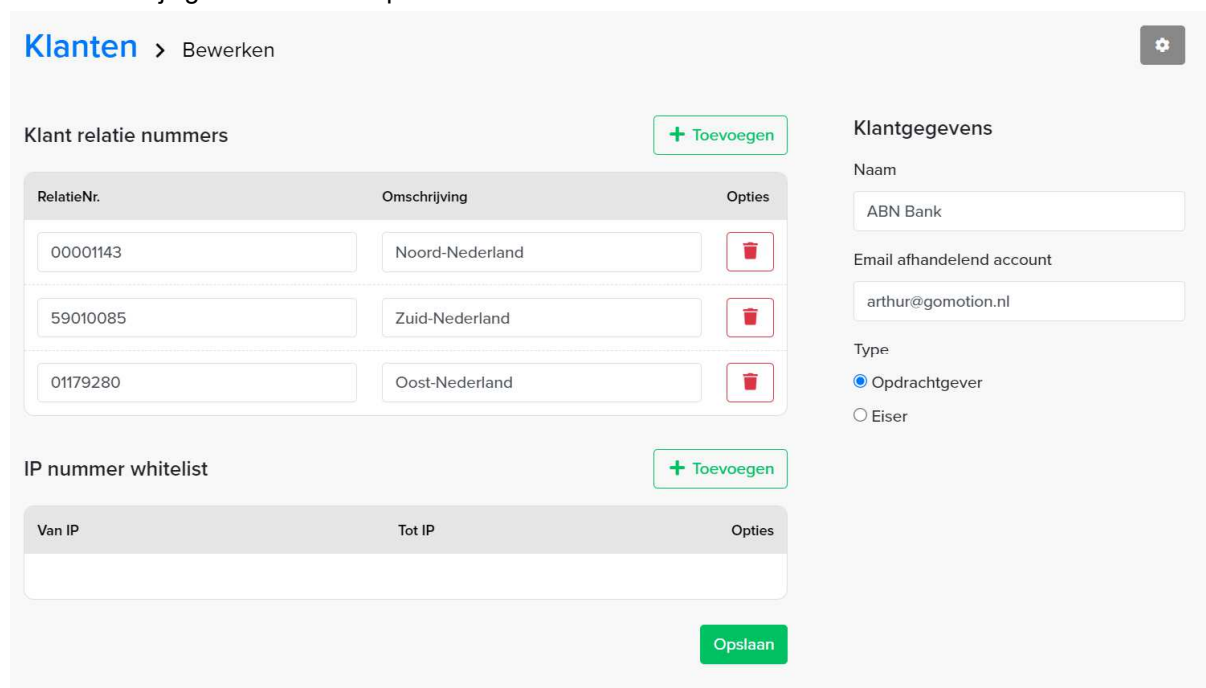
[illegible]

Klanten > Bewerken

Klant relatie nummers

+ Toevoegen

| RelatieNr. | Omschrijving | Opties |
|---|---|---|
| 00001143 | Noord-Nederland | |
| 59010085 | Zuid-Nederland | |
| 01179280 | Oost-Nederland | |

IP nummer whitelist

+ Toevoegen

| Van IP | Tot IP | Opties |
|---|---|---|
| | | |

Opslaan

Klantgegevens

Naam

ABN Bank

Email afhandelend account

arthur@gomotion.nl

Type

Opdrachtgever

Eiser